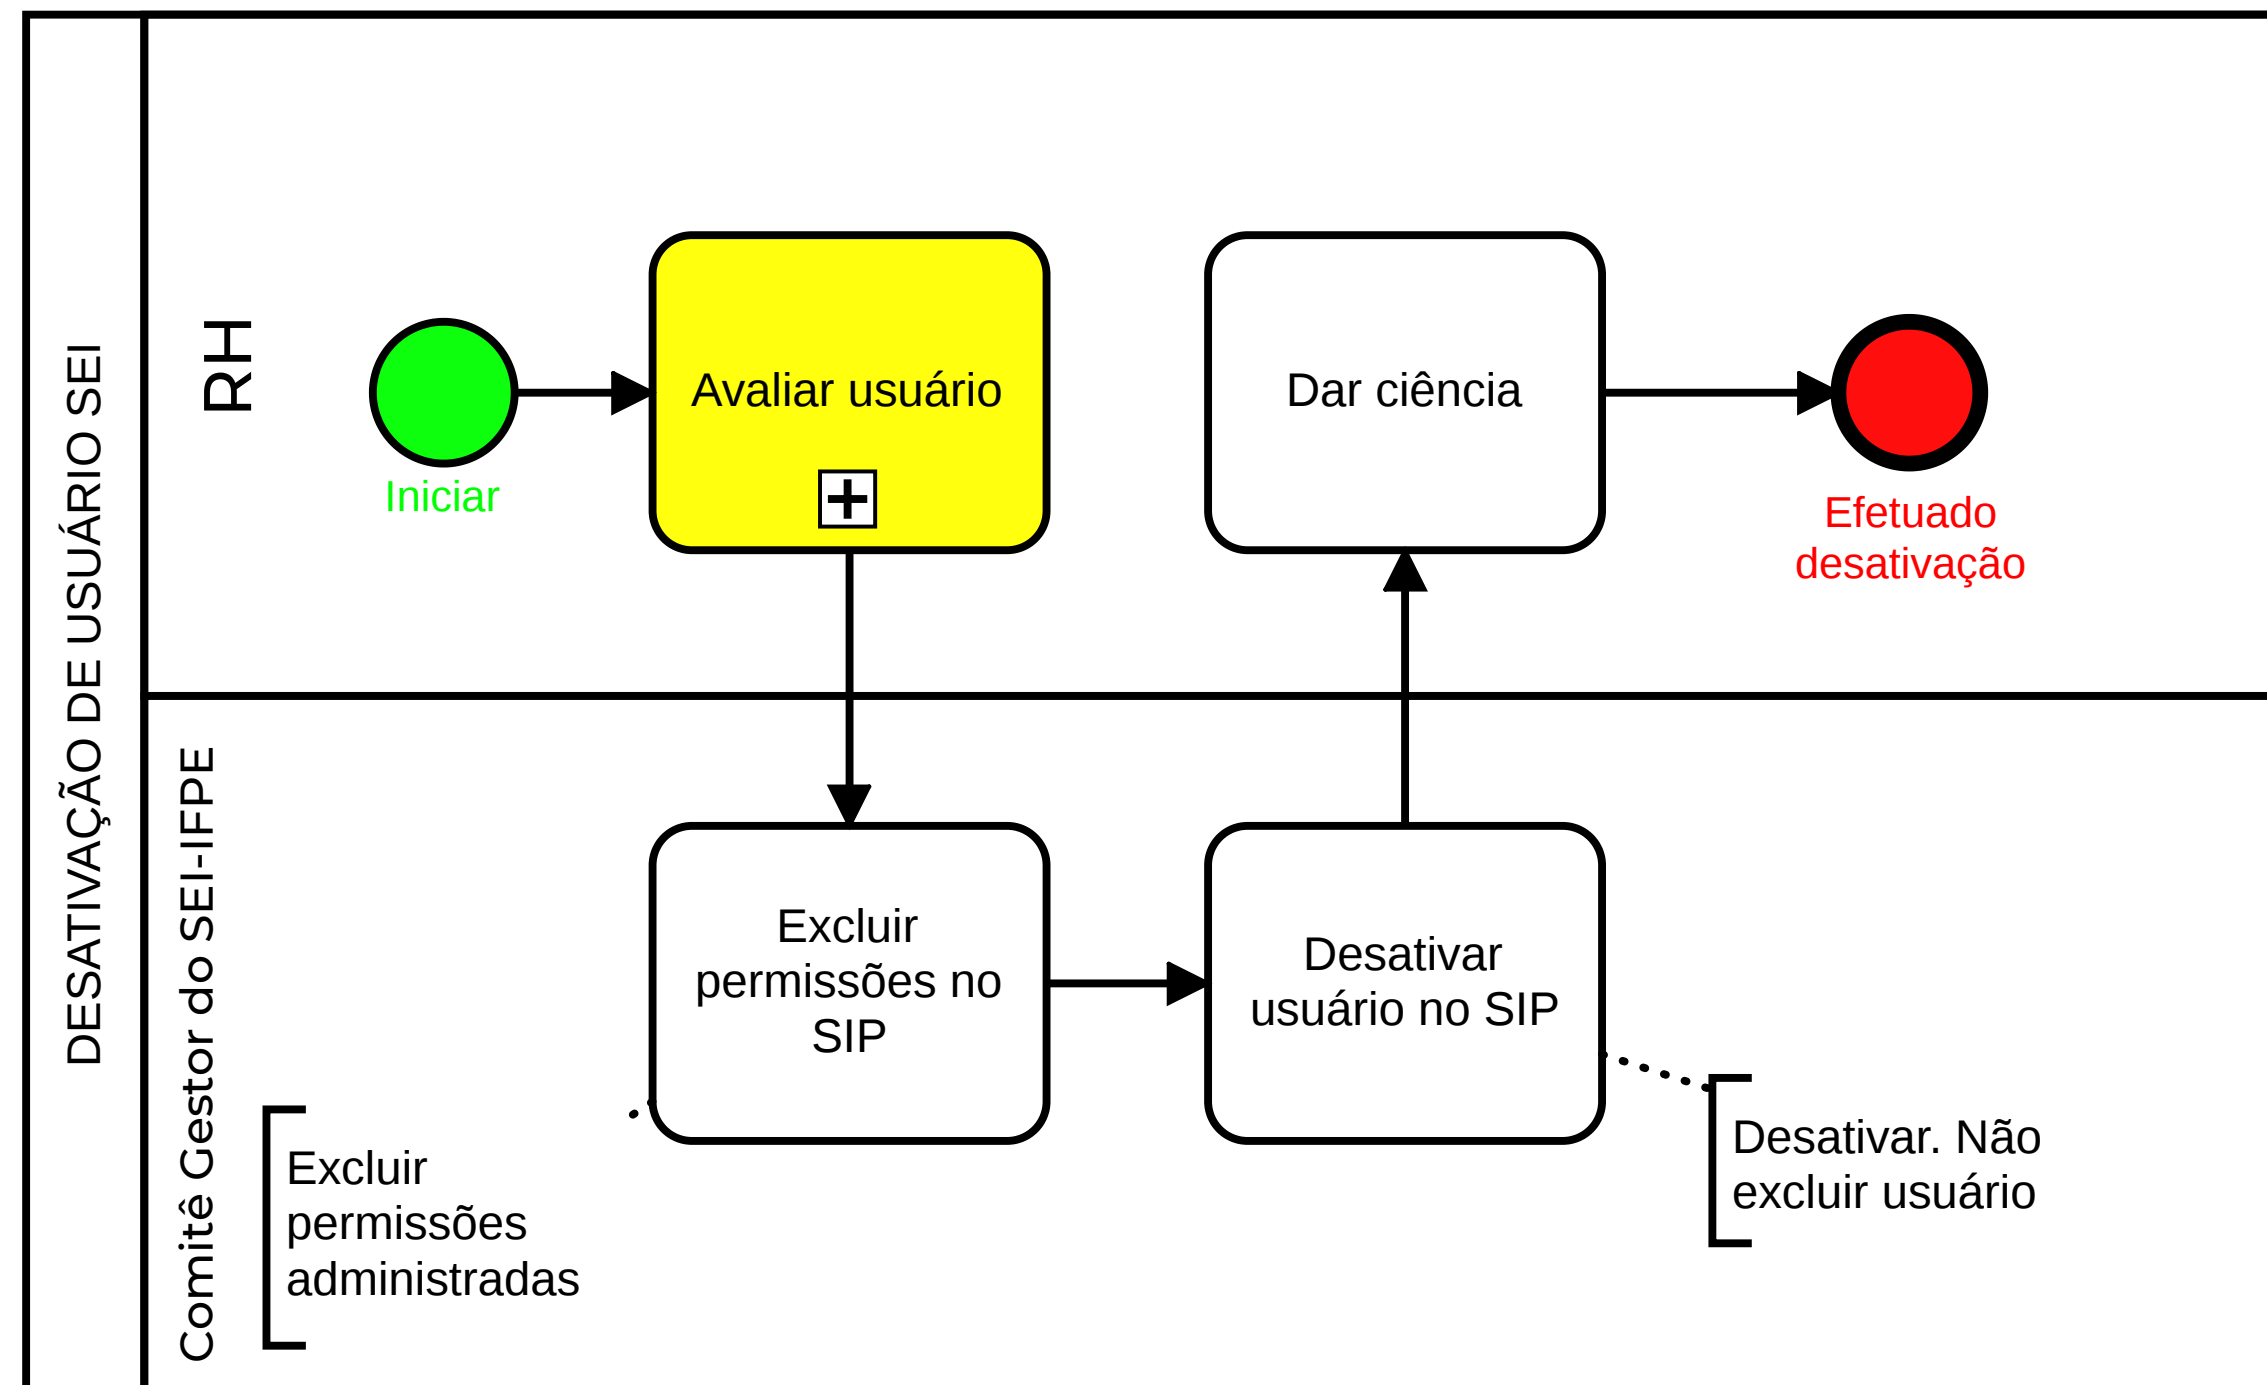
DESATIVAÇÃO DE USUÁRIO SEI

RH

Iniciar

Avaliar usuário

Dar ciência

Efetuado desativação

Comitê Gestor do SEI-IFPE

Excluir permissões no SIP

Desativar usuário no SIP

Excluir permissões administradas

Desativar. Não excluir usuário